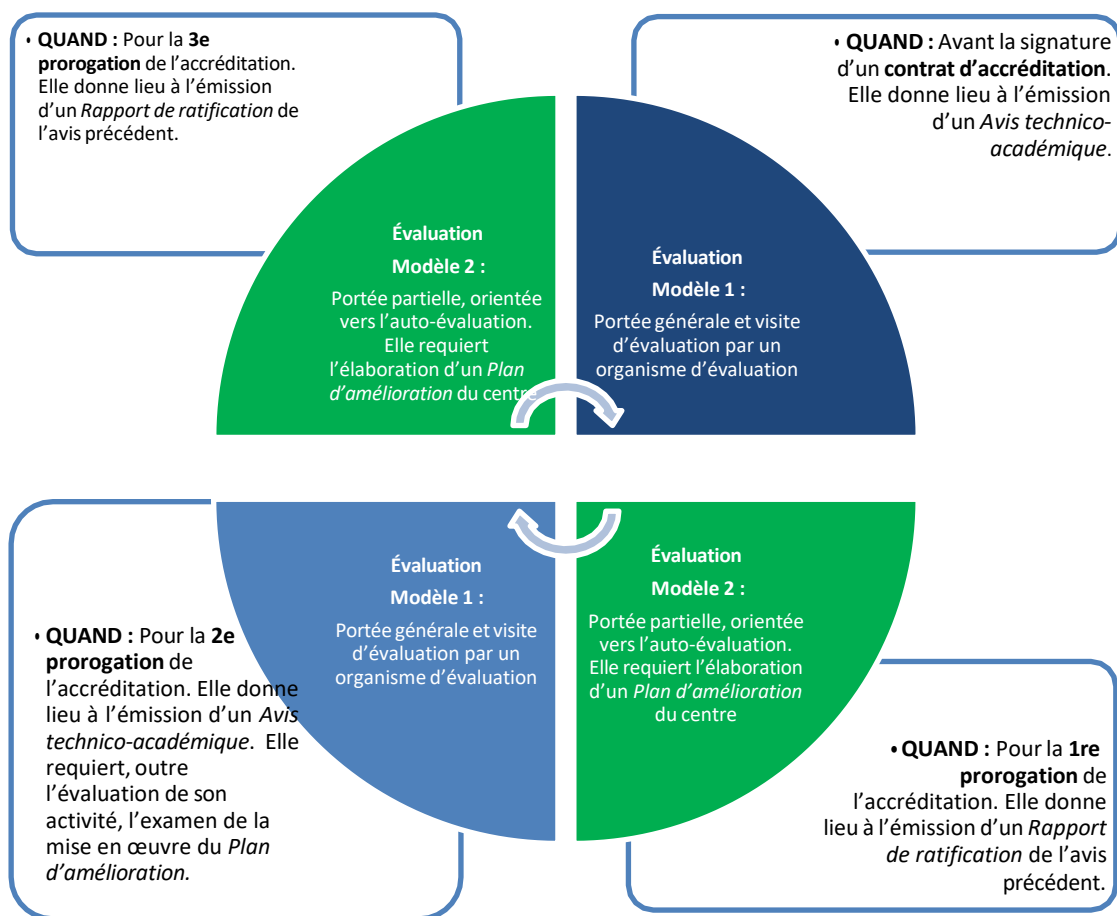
• **QUAND :** Pour la **3e prorogation** de l'accréditation. Elle donne lieu à l'émission d'un *Rapport de ratification* de l'avis précédent.

• **QUAND :** Avant la signature d'un **contrat d'accréditation**. Elle donne lieu à l'émission d'un *Avis technico-académique*.

**Évaluation**

**Modèle 2 :**

Portée partielle, orientée vers l'auto-évaluation. Elle requiert l'élaboration d'un *Plan d'amélioration* du centre

**Évaluation**

**Modèle 1 :**

Portée générale et visite d'évaluation par un organisme d'évaluation

**Évaluation**

**Modèle 1 :**

Portée générale et visite d'évaluation par un organisme d'évaluation

**Évaluation**

**Modèle 2 :**

Portée partielle, orientée vers l'auto-évaluation. Elle requiert l'élaboration d'un *Plan d'amélioration* du centre

• **QUAND :** Pour la **2e prorogation** de l'accréditation. Elle donne lieu à l'émission d'un *Avis technico-académique*. Elle requiert, outre l'évaluation de son activité, l'examen de la mise en œuvre du *Plan d'amélioration.*

• **QUAND :** Pour la **1re prorogation** de l'accréditation. Elle donne lieu à l'émission d'un *Rapport de ratification* de l'avis précédent.